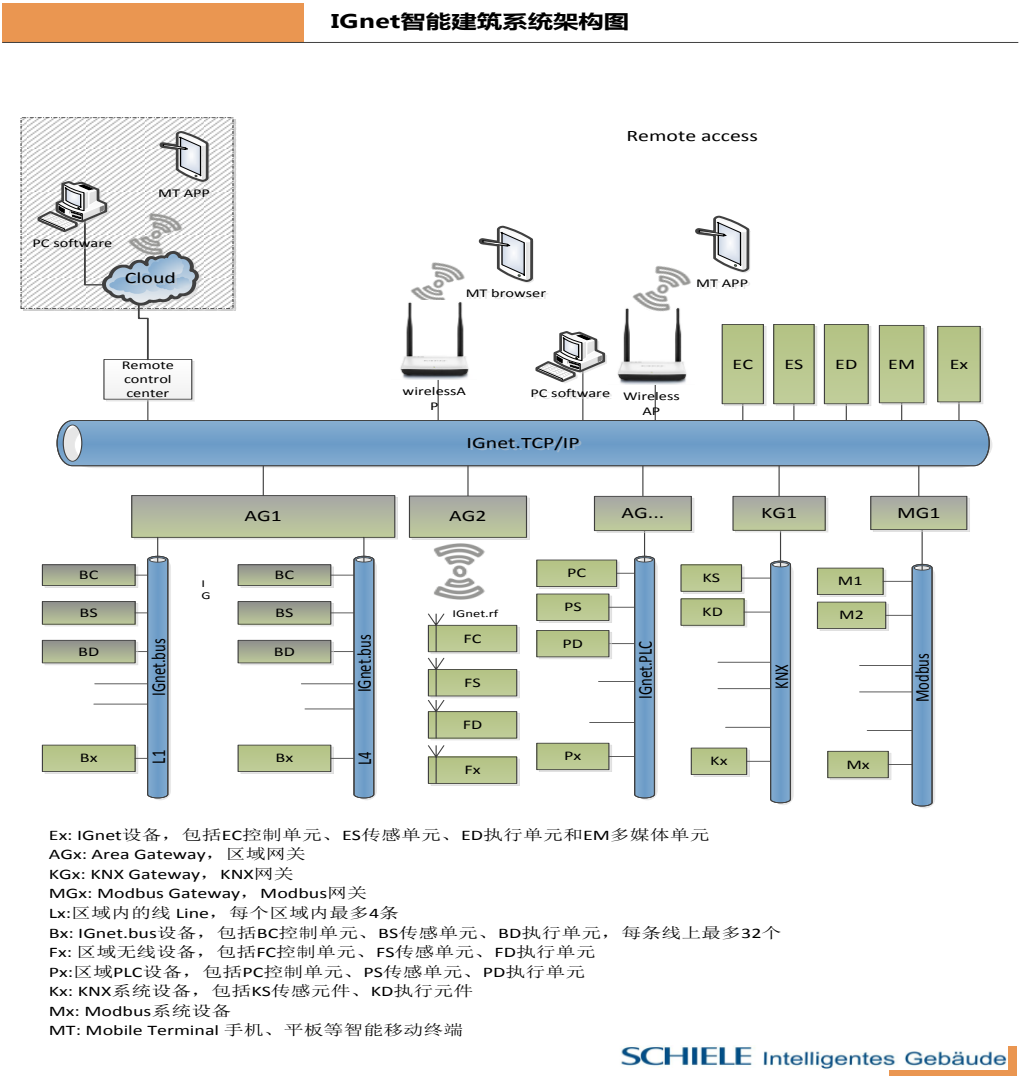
IGnet智能建筑系统架构图

Remote access

MT APP

PC software

Cloud

MT browser

MT APP

Remote control center

wirelessAP

PC software

Wireless AP

EC ES ED EM Ex

IGnet.TCP/IP

AG1 AG2 AG... KG1 MG1

BC
BS
BD
Bx
IGnet.bus
L1

I
G

BC
BS
BD
Bx
IGnet.bus
L4

IGnet.rf
FC
FS
FD
Fx

PC
PS
PD
Px
IGnet.PLC

KS
KD
Kx
KNX

M1
M2
Mx
Modbus

Ex: IGnet设备，包括EC控制单元、ES传感单元、ED执行单元和EM多媒体单元
AGx: Area Gateway，区域网关
KGx: KNX Gateway，KNX网关
MGx: Modbus Gateway，Modbus网关
Lx:区域内的线 Line，每个区域内最多4条
Bx: IGnet.bus设备，包括BC控制单元、BS传感单元、BD执行单元，每条线上最多32个
Fx: 区域无线设备，包括FC控制单元、FS传感单元、FD执行单元
Px:区域PLC设备，包括PC控制单元、PS传感单元、PD执行单元
Kx: KNX系统设备，包括KS传感元件、KD执行元件
Mx: Modbus系统设备
MT: Mobile Terminal 手机、平板等智能移动终端

SCHIELE Intelligentes Gebäude